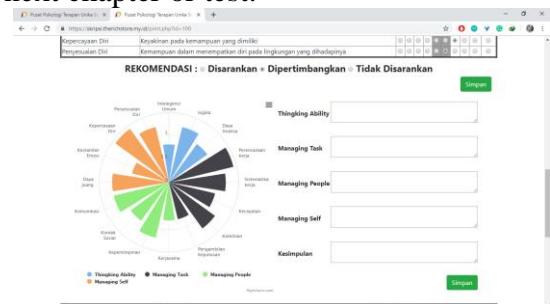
item chapter or test.

Pusat Psikologi Terapan Unika S × | Pusat Psikologi Terapan Unika S × | +

https://sarapa.therichstore.my.id/print.php?id=100

| Kepercayaan Diri | Keyakinan pada kemampuan yang dimiliki |
|---|---|
| Penyesuaian Diri | Kemampuan dalam menempatkan diri pada lingkungan yang dihadapinya |

REKOMENDASI : Disarankan Dipertimbangkan Tidak Disarankan

Simpan

Intelegensi Umum
Logika
Daya Analisa
Perencanaan kerja
Sistematika kerja
Kecepatan
Ketelitian
Pengambilan keputusan
Kerjasama
Kepemimpinan
Kontak Sosial
Komunikasi
Daya Juang
Kestabilan Emosi
Kepercayaan Diri
Penyesuaian Diri

Thinking Ability
Managing Task
Managing People
Managing Self

Thingking Ability

Managing Task

Managing People

Managing Self

Kesimpulan

Simpan